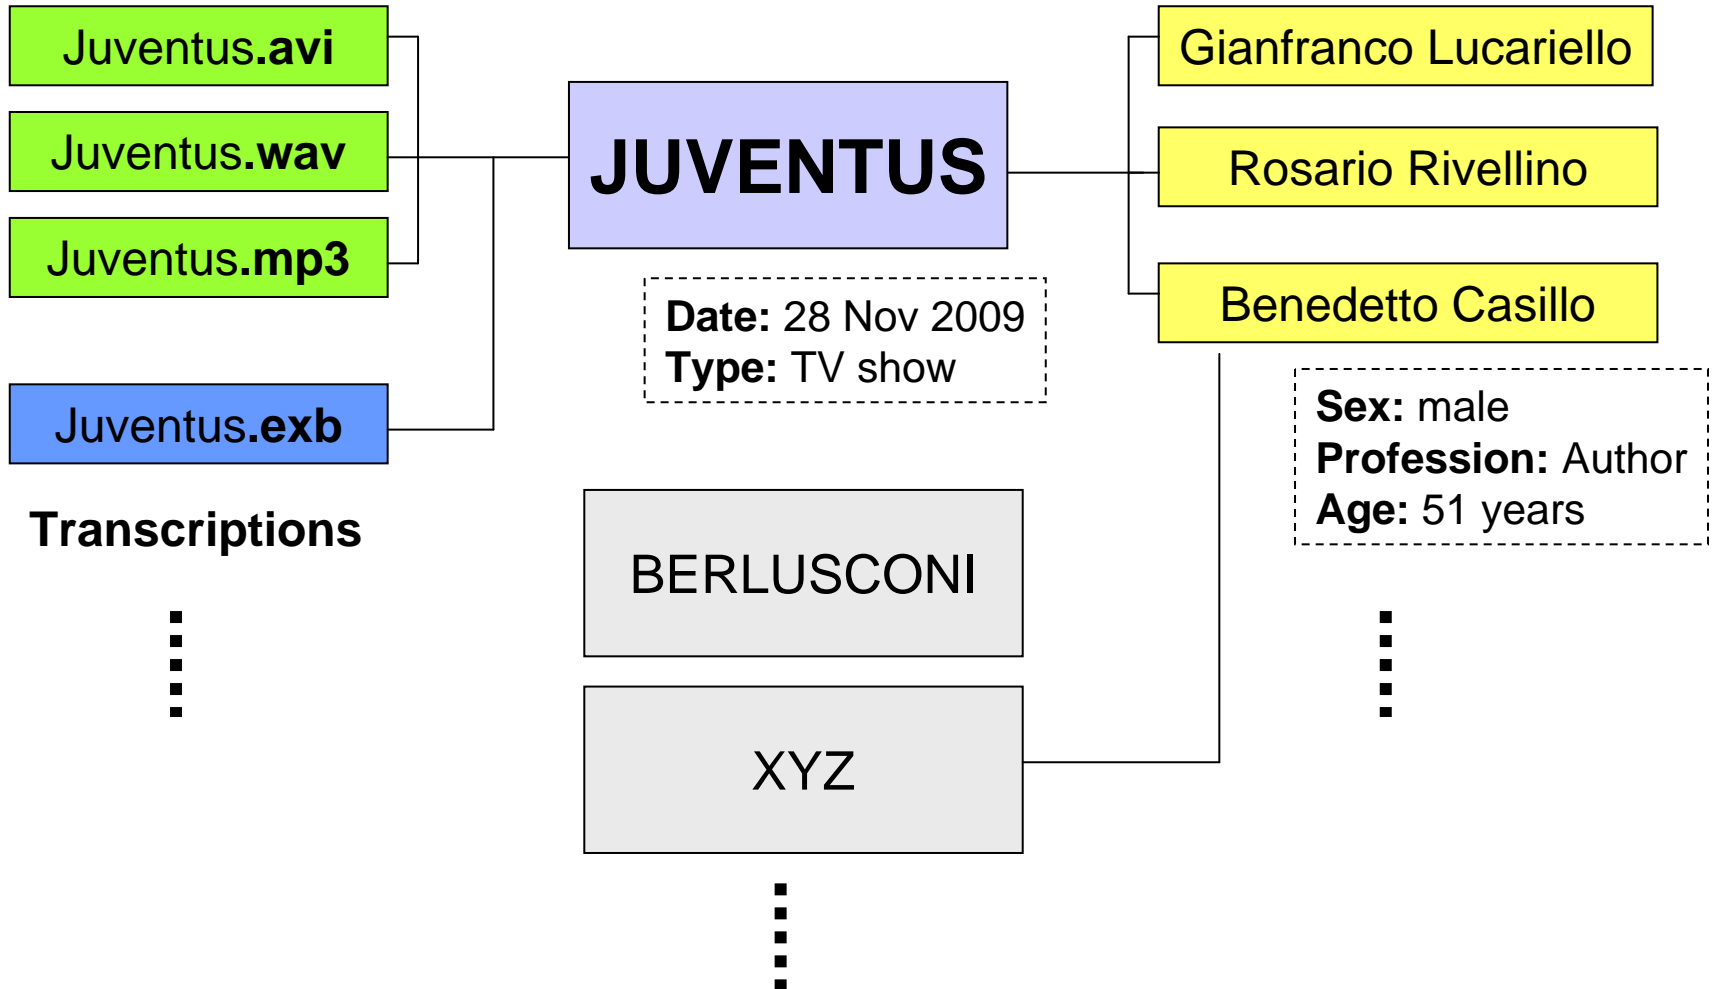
Juventus.avi

Juventus.wav

Juventus.mp3

Juventus.exb

Transcriptions

JUVENTUS

Date: 28 Nov 2009
Type: TV show

BERLUSCONI

XYZ

Gianfranco Lucariello

Rosario Rivellino

Benedetto Casillo

Sex: male
Profession: Author
Age: 51 years